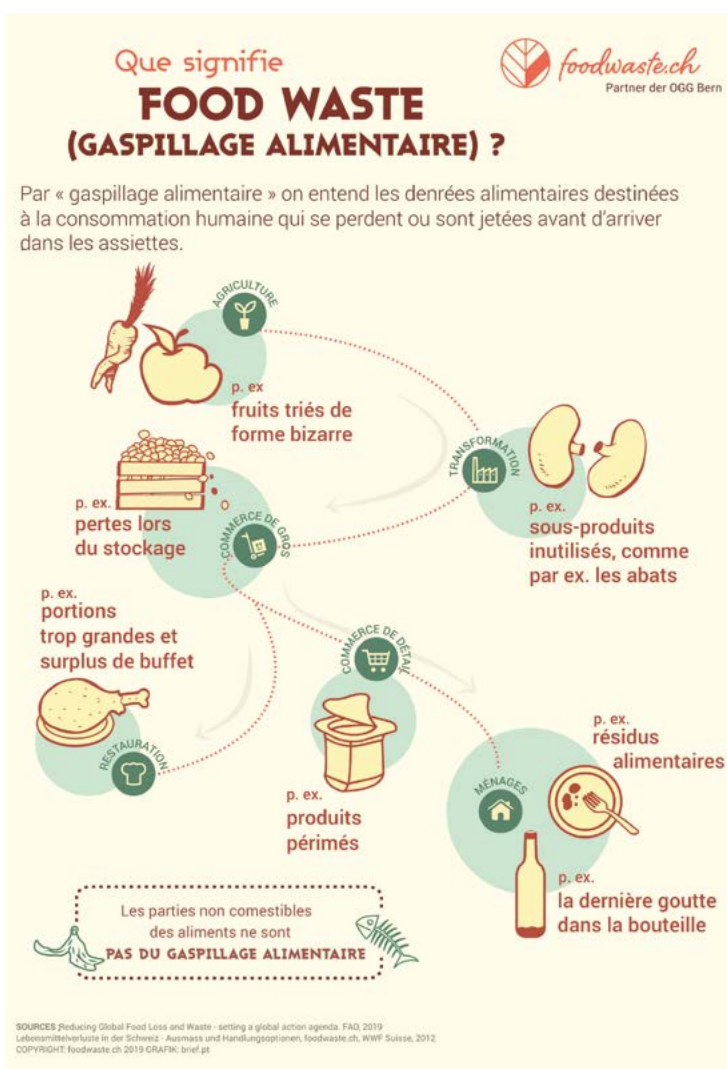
Que signifie
FOOD WASTE
(GASPILLAGE ALIMENTAIRE) ?

foodwaste.ch
Partner der OGG Bern

Par « gaspillage alimentaire » on entend les denrées alimentaires destinées à la consommation humaine qui se perdent ou sont jetées avant d'arriver dans les assiettes.

AGRICULTURE
p. ex.
fruits triés de forme bizarre

TRANSFORMATION
p. ex.
sous-produits inutilisés, comme par ex. les abats

COMMERCE DE GROS
p. ex.
pertes lors du stockage

p. ex.
portions trop grandes et surplus de buffet

RESTAURATION

COMMERCE DE DÉTAIL
p. ex.
produits périmés

MÉNAGES
p. ex.
résidus alimentaires

p. ex.
la dernière goutte dans la bouteille

Les parties non comestibles des aliments ne sont
PAS DU GASPILLAGE ALIMENTAIRE

SOURCES :Reducing Global Food Loss and Waste - setting a global action agenda. FAO, 2019
Lebensmittelverluste in der Schweiz - Ausmass und Handlungsoptionen, foodwaste.ch, WWF Suisse, 2012
COPYRIGHT: foodwaste.ch 2019 GRAFIK: brief.pt